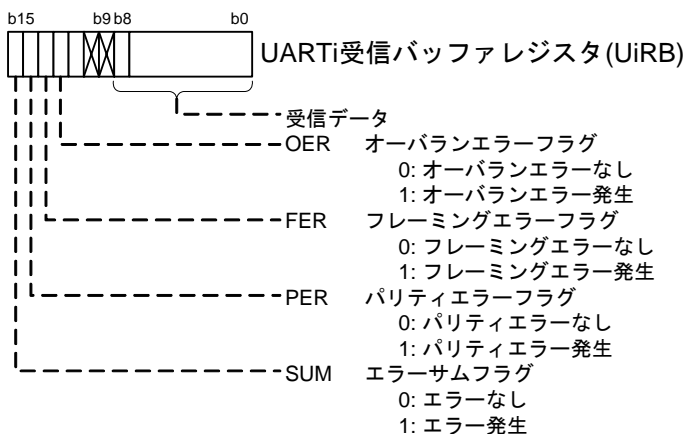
b15 b9 b8 b0

UARTi受信バッファレジスタ(UiRB)

受信データ

OER オーバランエラーフラグ
0: オーバランエラーなし
1: オーバランエラー発生

FER フレーミングエラーフラグ
0: フレーミングエラーなし
1: フレーミングエラー発生

PER パリティエラーフラグ
0: パリティエラーなし
1: パリティエラー発生

SUM エラーサムフラグ
0: エラーなし
1: エラー発生